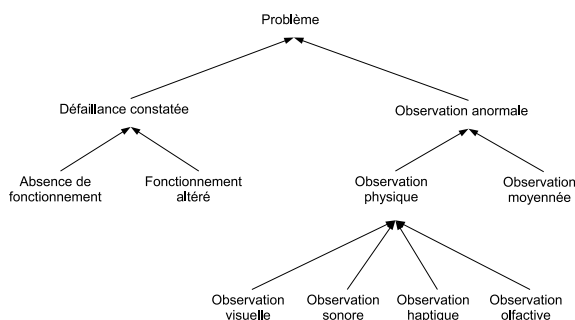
Problème

Défaillance constatée

Observation anormale

Absence de fonctionnement

Fonctionnement altéré

Observation physique

Observation moyennée

Observation visuelle

Observation sonore

Observation haptique

Observation olfactive